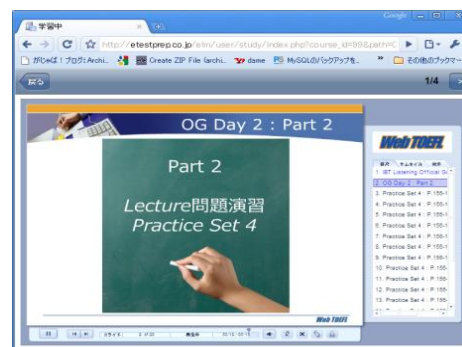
学習中
Google
http://etestprep.co.jp/elm/user/study/index.php?course_id=99&path=C
がんばれ！ブログ: Archi... Create ZIP File (archi... dame MySQLのバックアップを... その他のブックマーク
戻る
1/4
OG Day 2 : Part 2
Part 2
Lecture問題演習
Practice Set 4
Web TOEFL
Web TOEFL
1. iBT Listening Official Gu
2. OG Day 2 : Part 2
3. Practice Set 4 : P.155-1
4. Practice Set 4 : P.155-1
5. Practice Set 4 : P.155-1
6. Practice Set 4 : P.155-1
7. Practice Set 4 : P.155-1
8. Practice Set 4 : P.155-1
9. Practice Set 4 : P.155-1
10. Practice Set 4 : P.155-
11. Practice Set 4 : P.155-
12. Practice Set 4 : P.155-
13. Practice Set 4 : P.155-